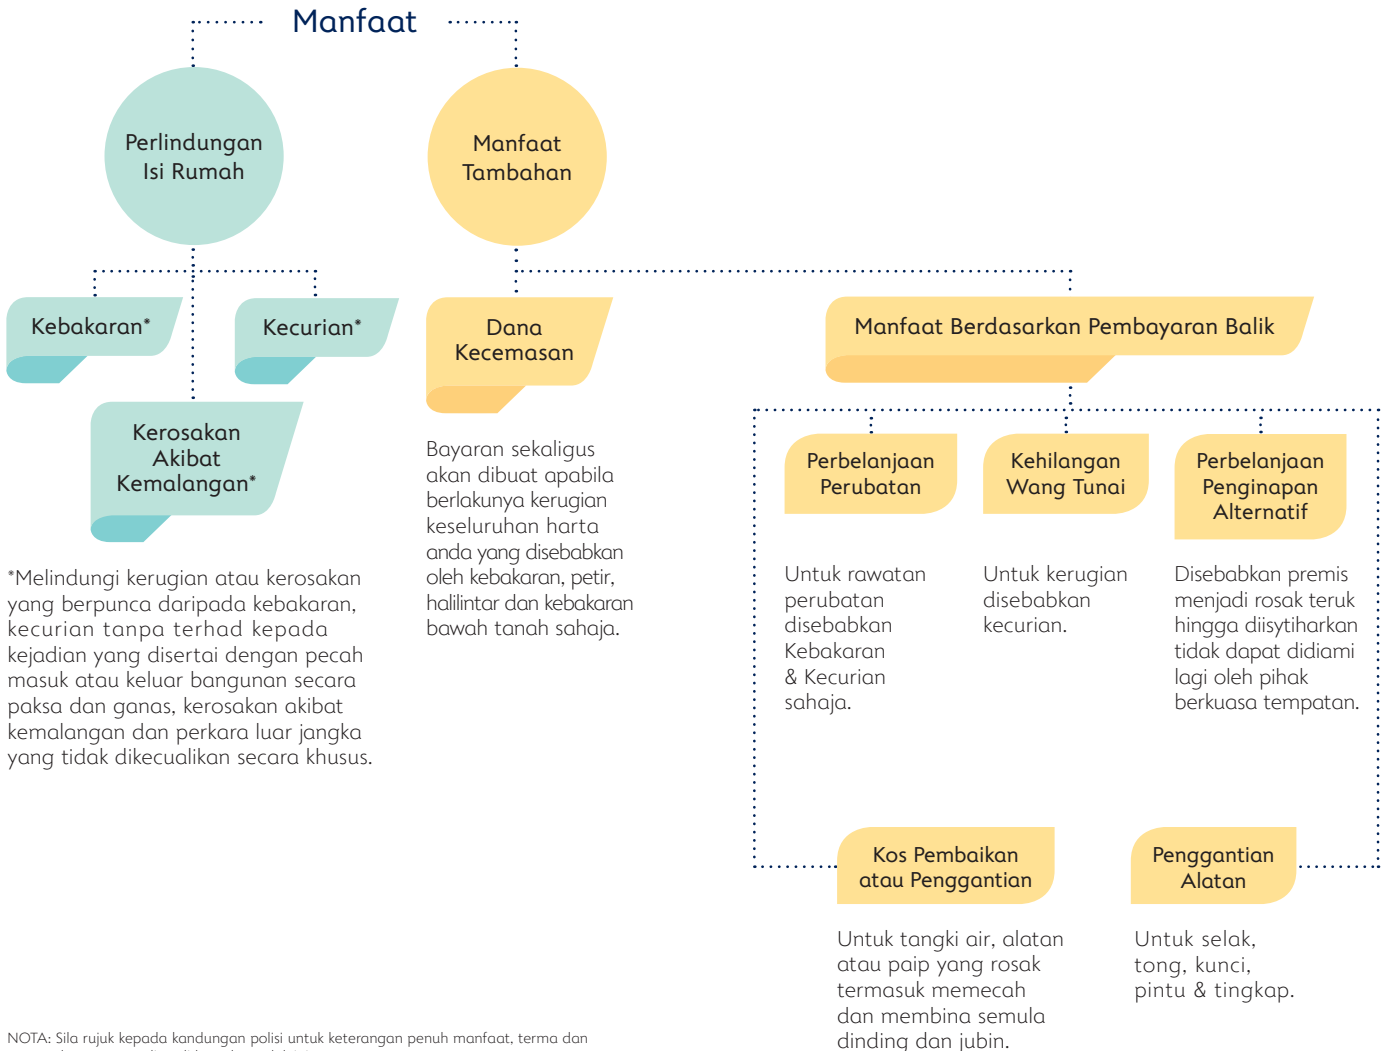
Manfaat

Perlindungan Isi Rumah

Manfaat Tambahan

Kebakaran*

Kecurian*

Kerosakan Akibat Kemalangan*

*Melindungi kerugian atau kerosakan yang berpunca daripada kebakaran, kecurian tanpa terhad kepada kejadian yang disertai dengan pecah masuk atau keluar bangunan secara paksa dan ganas, kerosakan akibat kemalangan dan perkara luar jangka yang tidak dikecualikan secara khusus.

Dana Kecemasan

Bayaran sekaligus akan dibuat apabila berlakunya kerugian keseluruhan harta anda yang disebabkan oleh kebakaran, petir, halilintar dan kebakaran bawah tanah sahaja.

Manfaat Berdasarkan Pembayaran Balik

Perbelanjaan Perubatan

Untuk rawatan perubatan disebabkan Kebakaran & Kecurian sahaja.

Kehilangan Wang Tunai

Untuk kerugian disebabkan kecurian.

Perbelanjaan Penginapan Alternatif

Disebabkan premis menjadi rosak teruk hingga diisytiharkan tidak dapat didiami lagi oleh pihak berkuasa tempatan.

Kos Pembaikan atau Penggantian

Untuk tangki air, alatan atau paip yang rosak termasuk memecah dan membina semula dinding dan jubin.

Penggantian Alatan

Untuk selak, tong, kunci, pintu & tingkap.

NOTA: Sila rujuk kepada kandungan polisi untuk keterangan penuh manfaat, terma dan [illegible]